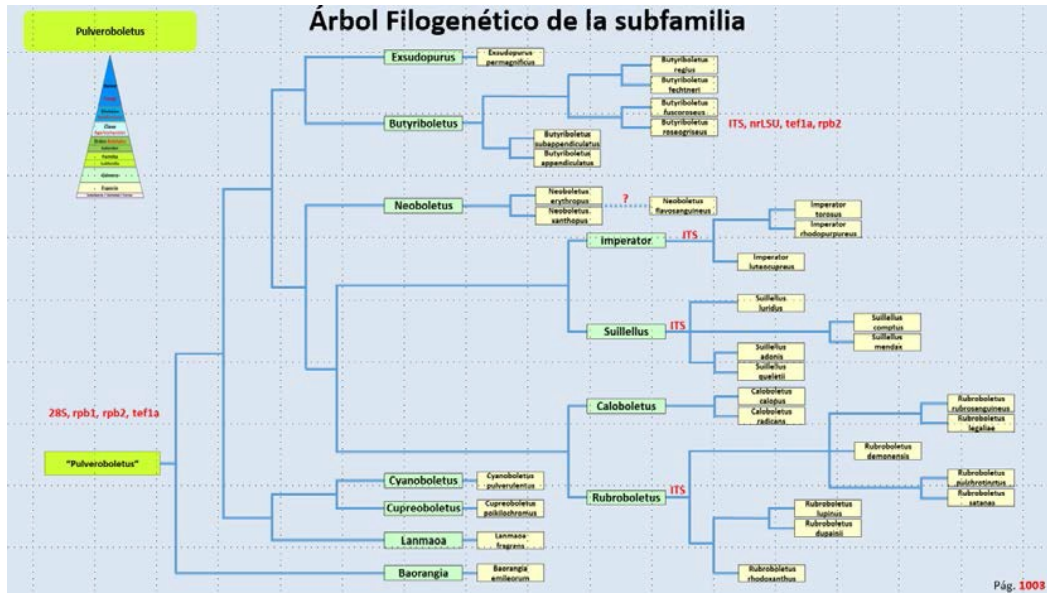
Pulveroboletus

Árbol Filogenético de la subfamilia

Exsudopurus
Exsudoporus permagnificus

Butyriboletus
Butyriboletus regius
Butyriboletus fechtneri
Butyriboletus fuscoroseus
Butyriboletus roseogriseus
Butyriboletus subappendiculatus
Butyriboletus appendiculatus

ITS, nrLSU, tef1a, rpb2

Neoboletus
Neoboletus erythropus
Neoboletus xanthopus
?
Neoboletus flavosanguineus

Imperator
ITS
Imperator torosus
Imperator rhodopurpureus
Imperator luteocupreus

Suillellus
ITS
Suillellus luridus
Suillellus comptus
Suillellus mendax
Suillellus adonis
Suillellus queletii

28S, rpb1, rpb2, tef1a

Caloboletus
Caloboletus calopus
Caloboletus radicans

"Pulveroboletus"

Rubroboletus
ITS
Rubroboletus rubrosanguineus
Rubroboletus legaliae
Rubroboletus demonensis
Rubroboletus pulchrotinctus
Rubroboletus satanas
Rubroboletus lupinus
Rubroboletus dupainii
Rubroboletus rhodoxanthus

Cyanoboletus
Cyanoboletus pulverulentus

Cupreoboletus
Cupreoboletus poikilochromus

Lanmaoa
Lanmaoa fragrans

Baorangia
Baorangia emileorum

Pág. 1003